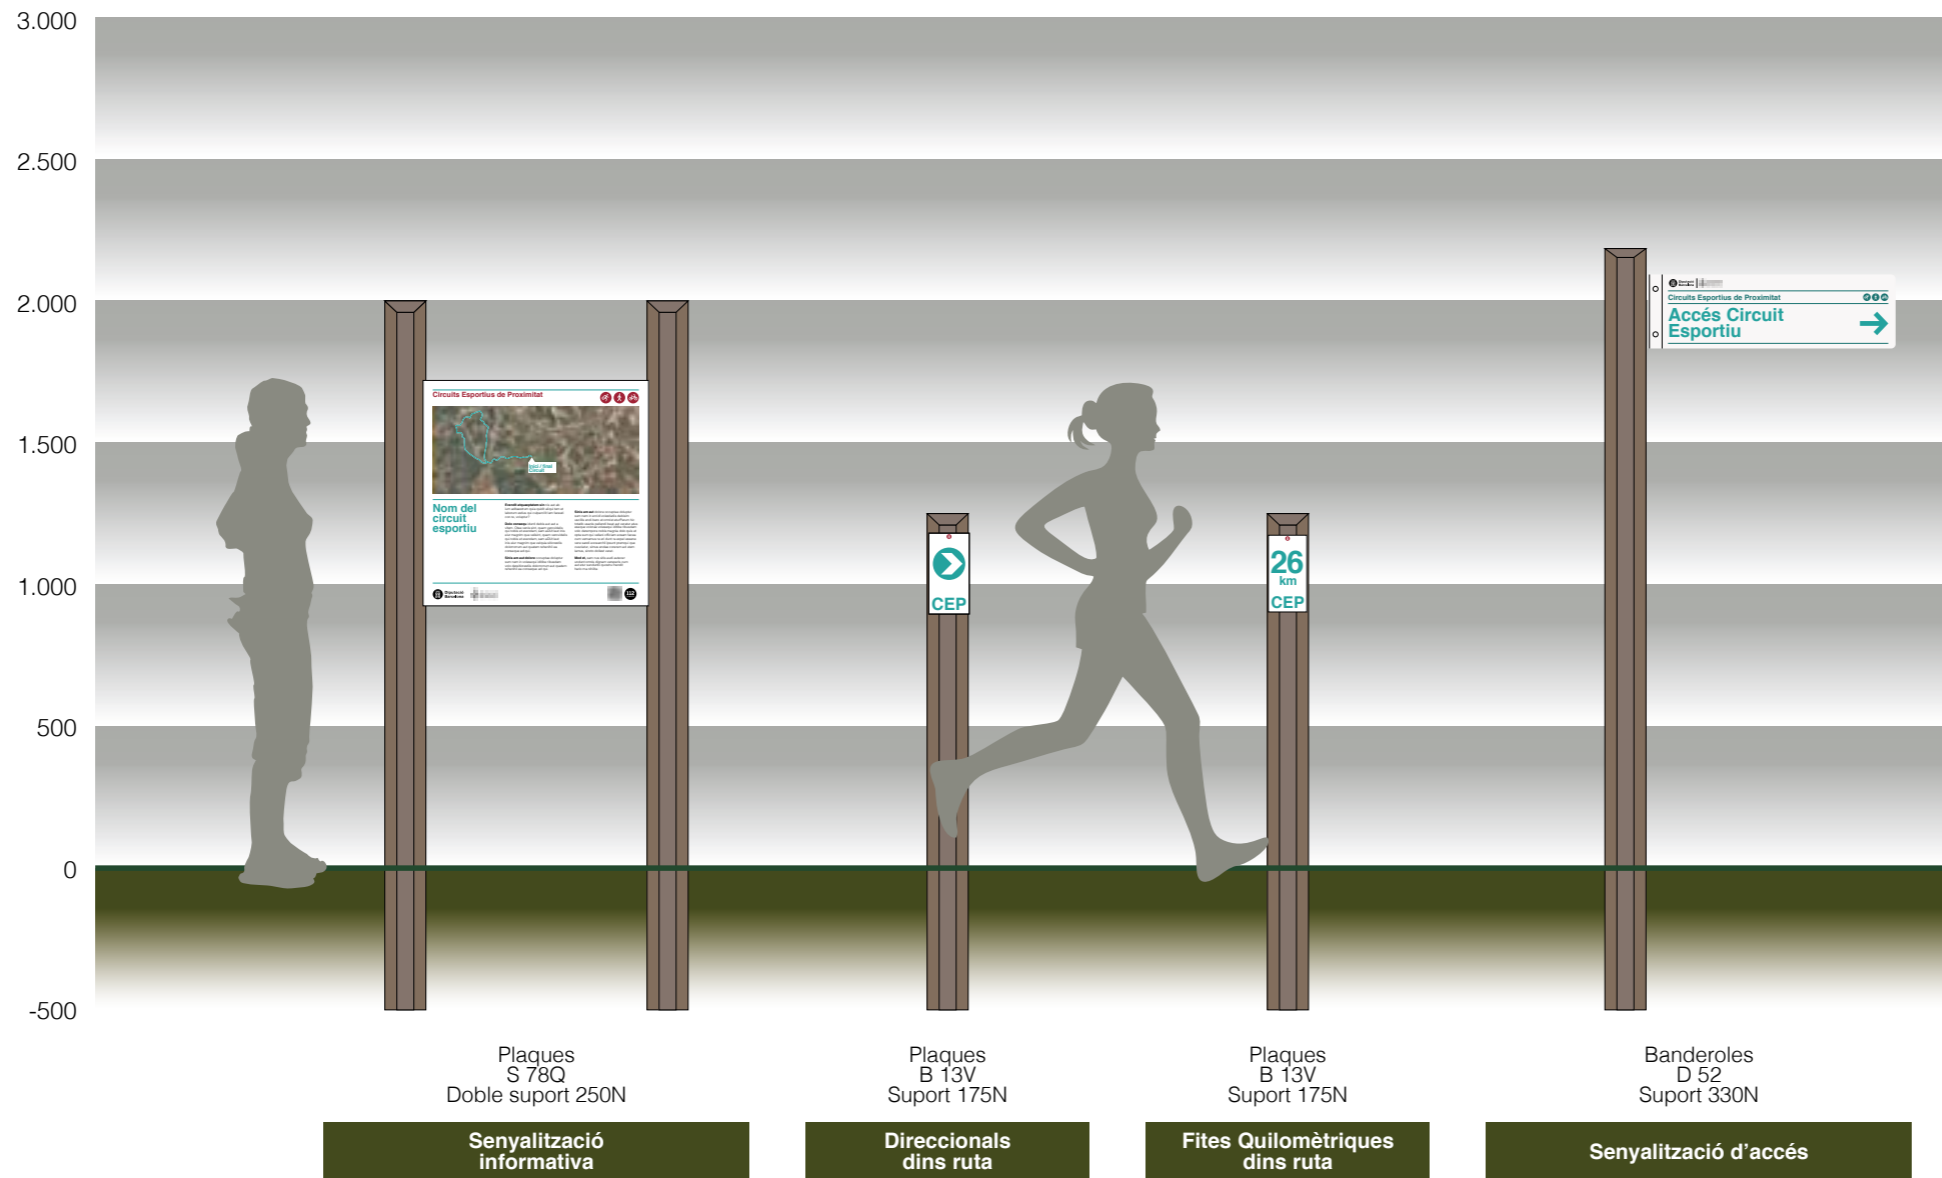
3.000
2.500
2.000
1.500
1.000
500
0
-500

Circuits Esportius de Proximitat
Inici / final circuit
Nom del circuit esportiu

CEP

26 km
CEP

Circuits Esportius de Proximitat
Accés Circuit Esportiu

Plaques
S 78Q
Doble suport 250N

Plaques
B 13V
Suport 175N

Plaques
B 13V
Suport 175N

Banderoles
D 52
Suport 330N

Senyalització informativa

Direccionals dins ruta

Fites Quilomètriques dins ruta

Senyalització d'accés